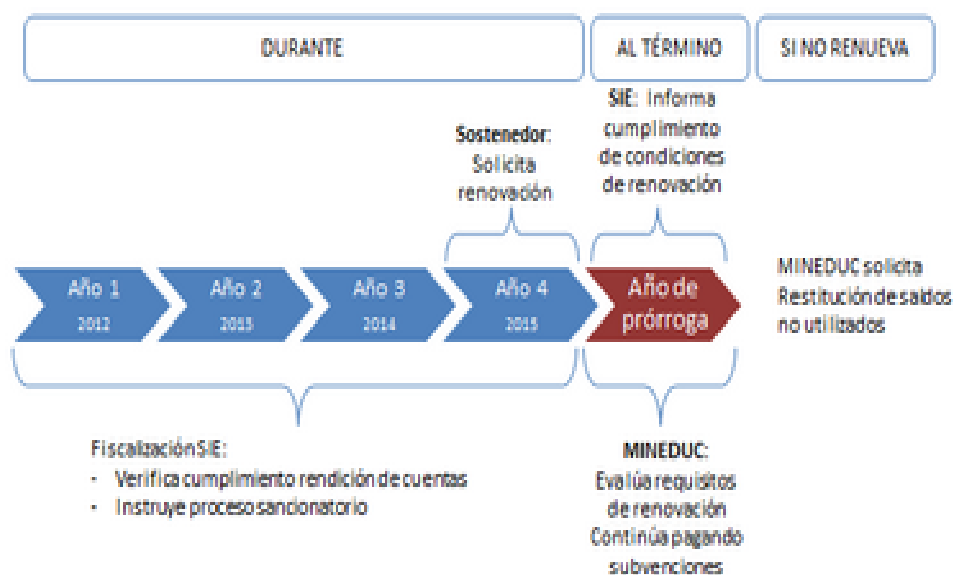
DURANTE

AL TÉRMINO

SI NO RENUEVA

Sostenedor: Solicita renovación

SIE: Informa cumplimiento de condiciones de renovación

Año 1 2012

Año 2 2013

Año 3 2014

Año 4 2015

Año de prórroga

MINEDUC solicita Restitución de saldos no utilizados

Fiscalización SIE:
- Verifica cumplimiento rendición de cuentas
- Instruye proceso sancionatorio

MINEDUC:
Evalúa requisitos de renovación
Continúa pagando subvenciones